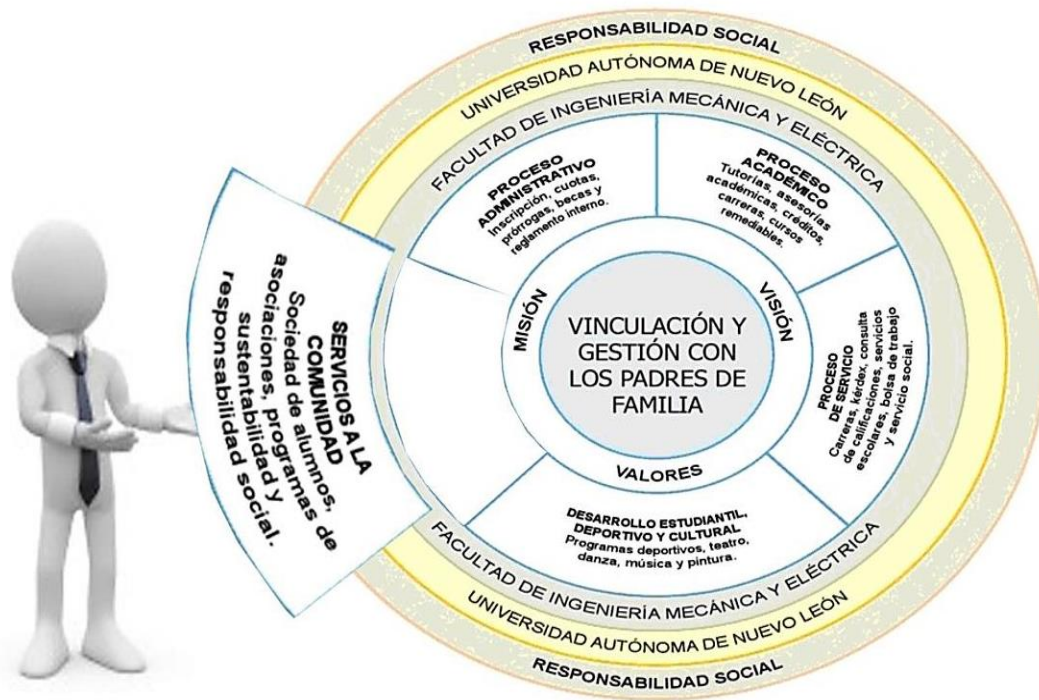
RESPONSABILIDAD SOCIAL
UNIVERSIDAD AUTÓNOMA DE NUEVO LEÓN
FACULTAD DE INGENIERÍA MECÁNICA Y ELÉCTRICA

PROCESO ADMINISTRATIVO
Inscripción, cuotas, prórrogas, becas y reglamento interno.

PROCESO ACADÉMICO
Tutorías, asesorías académicas, créditos, carreras, cursos remediables.

SERVICIOS A LA COMUNIDAD
Sociedad de alumnos, asociaciones, programas de sustentabilidad y responsabilidad social.

MISIÓN

VISIÓN

VINCULACIÓN Y GESTIÓN CON LOS PADRES DE FAMILIA

PROCESO DE SERVICIO
Carreras, kárdex, consulta de calificaciones, servicios escolares, bolsa de trabajo y servicio social.

VALORES

DESARROLLO ESTUDIANTIL, DEPORTIVO Y CULTURAL
Programas deportivos, teatro, danza, música y pintura.

FACULTAD DE INGENIERÍA MECÁNICA Y ELÉCTRICA
UNIVERSIDAD AUTÓNOMA DE NUEVO LEÓN
RESPONSABILIDAD SOCIAL